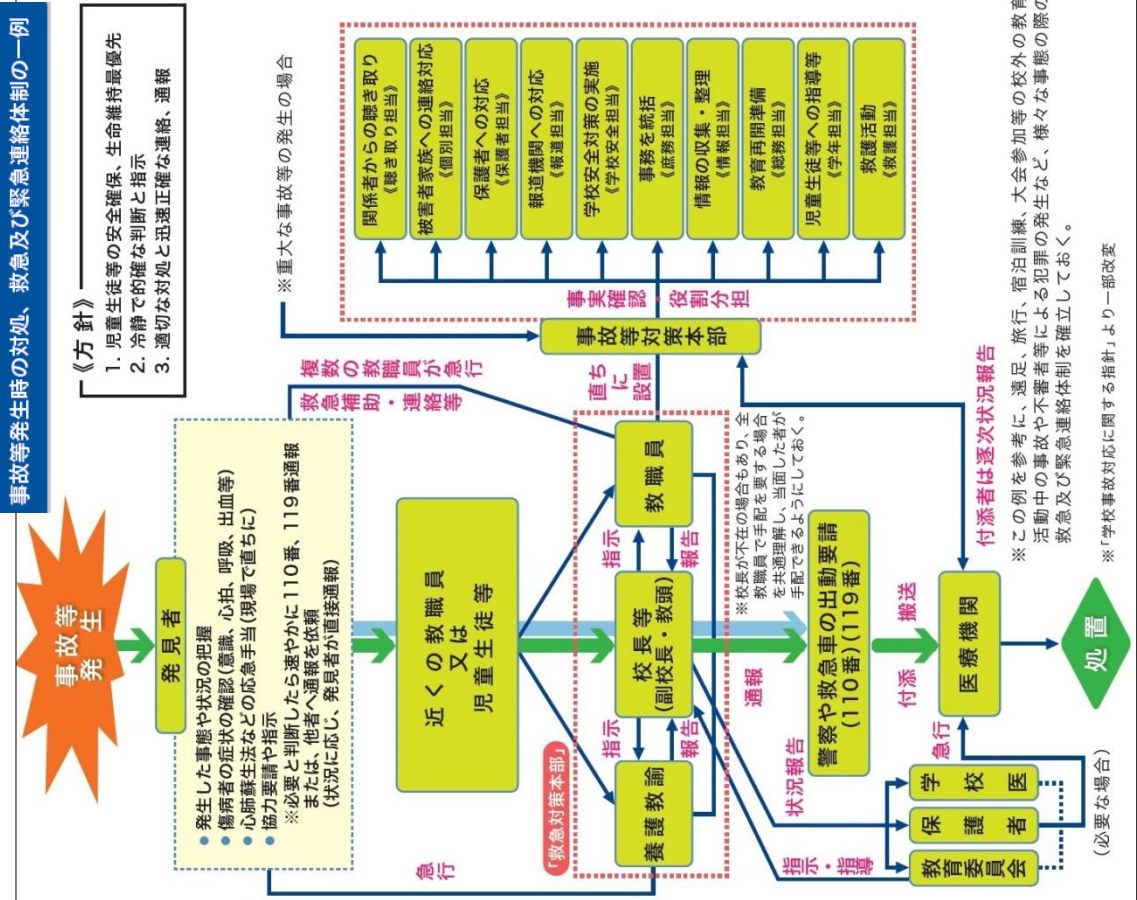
事故等発生時の対処、救急及び緊急連絡体制の一例

《方 針》
1. 児童生徒等の安全確保、生命維持最優先
2. 冷静で的確な判断と指示
3. 適切な対処と迅速正確な連絡、通報

※重大な事故等の発生の場合

関係者からの聴き取り（聴き取り担当）
被害者家族への連絡対応（個別担当）
保護者への対応（保護者担当）
報道機関への対応（報道担当）
学校安全対策の実施（学校安全担当）
事務を統括（庶務担当）
情報の収集・整理（情報担当）
教育再開準備（総務担当）
児童生徒等への指導等（学年担当）
救護活動（救護担当）

事実確認・役割分担

事故等対策本部

直ちに設置

複数の教職員が急行

救急補助・連絡等

事故等発生

発見者

● 発生した事態や状況の把握
● 傷病者の症状の確認（意識、心拍、呼吸、出血等）
● 心肺蘇生法などの応急手当（現場で直ちに）
● 協力要請や指示
※必要と判断したら速やかに110番、119番通報または、他者へ通報を依頼（状況に応じ、発見者が直接通報）

近くの教職員又は児童生徒等

教職員

指示　報告

校長等（副校長・教頭）

※ 校長が不在の場合もあり、全教職員で手配を要する場合を共通理解し、当面した者が手配できるようにしておく。

指示　報告

養護教諭

「救急対策本部」

急行

通報

警察や救急車の出動要請（110番）（119番）

状況報告

搬送

付添

付添者は逐次状況報告

医療機関

急行

学校医

保護者

教育委員会

指示・指導

（必要な場合）

処置

※ この例を参考に、遠足、旅行、宿泊訓練、大会参加等の校外の教育活動中の事故や不審者等による犯罪の発生など、様々な事態の際の救急及び緊急連絡体制を確立しておく。

※「学校事故対応に関する指針」より一部改変